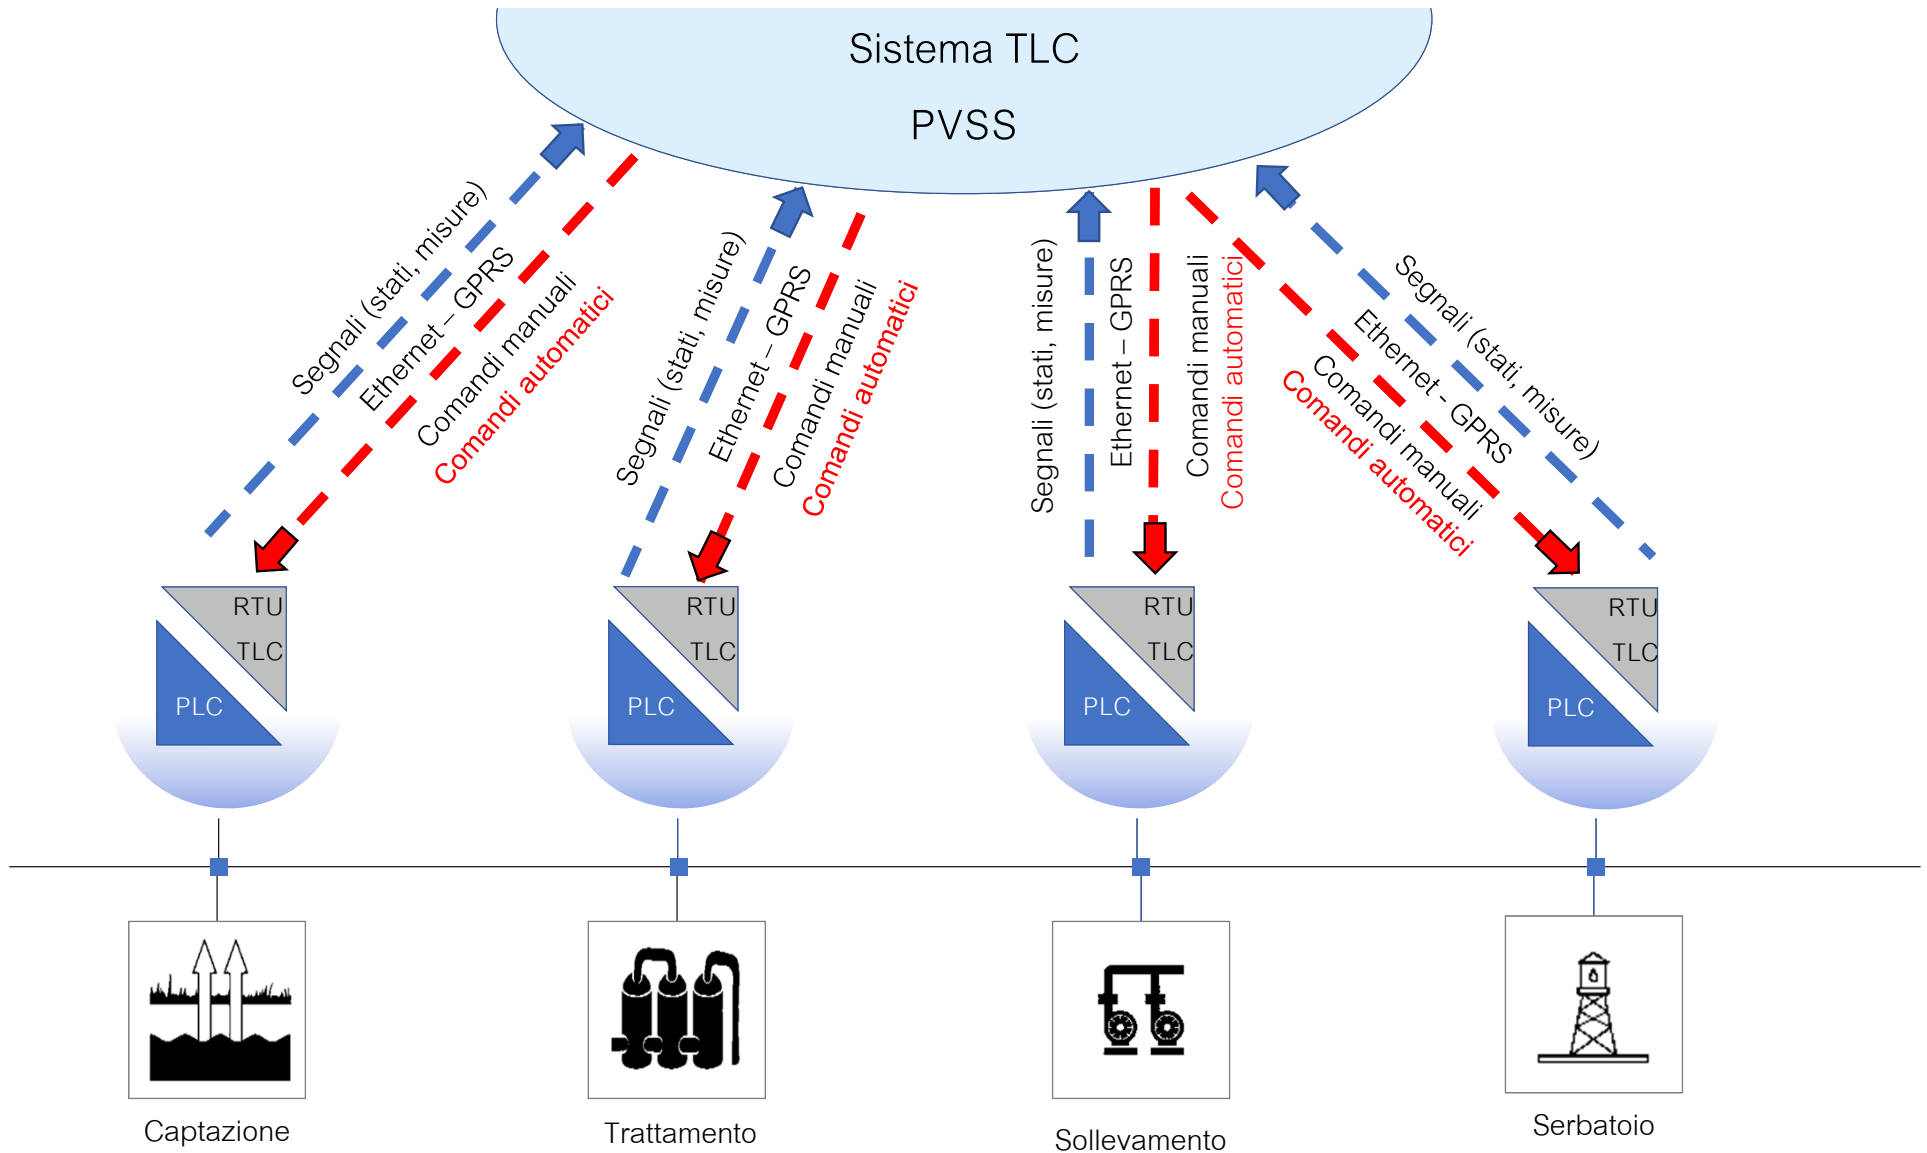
Sistema TLC
PVSS

Segnali (stati, misure)
Ethernet – GPRS
Comandi manuali
Comandi automatici

Segnali (stati, misure)
Ethernet – GPRS
Comandi manuali
Comandi automatici

Segnali (stati, misure)
Ethernet – GPRS
Comandi manuali
Comandi automatici

Segnali (stati, misure)
Ethernet - GPRS
Comandi manuali
Comandi automatici

RTU
TLC
PLC

RTU
TLC
PLC

RTU
TLC
PLC

RTU
TLC
PLC

Captazione
Trattamento
Sollevamento
Serbatoio